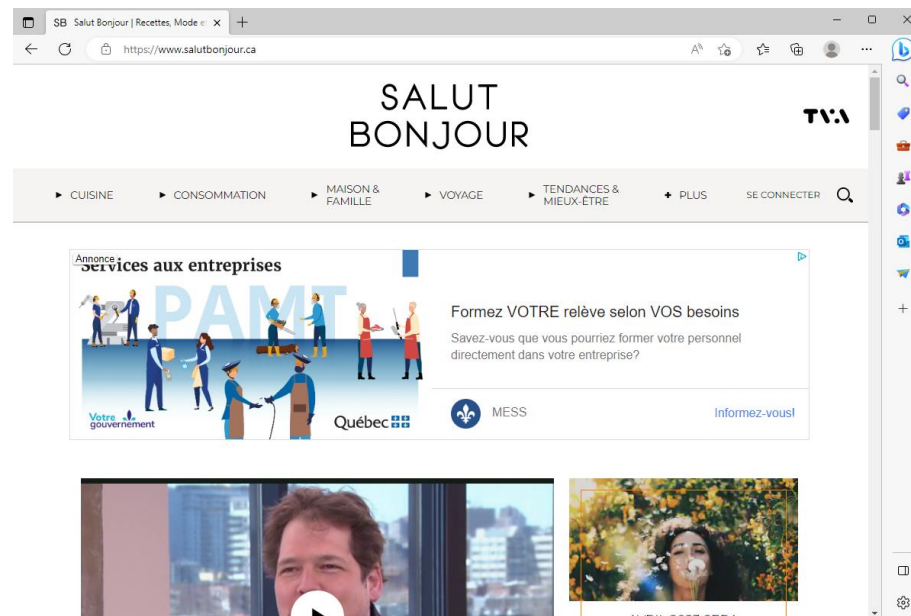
SB Salut Bonjour | Recettes, Mode e ×

https://www.salutbonjour.ca

SALUT BONJOUR

TVA

▸ CUISINE ▸ CONSOMMATION ▸ MAISON & FAMILLE ▸ VOYAGE ▸ TENDANCES & MIEUX-ÊTRE + PLUS SE CONNECTER

Annonce
Services aux entreprises

PAMT

Votre gouvernement

Québec

Formez VOTRE relève selon VOS besoins

Savez-vous que vous pourriez former votre personnel directement dans votre entreprise?

MESS

Informez-vous!